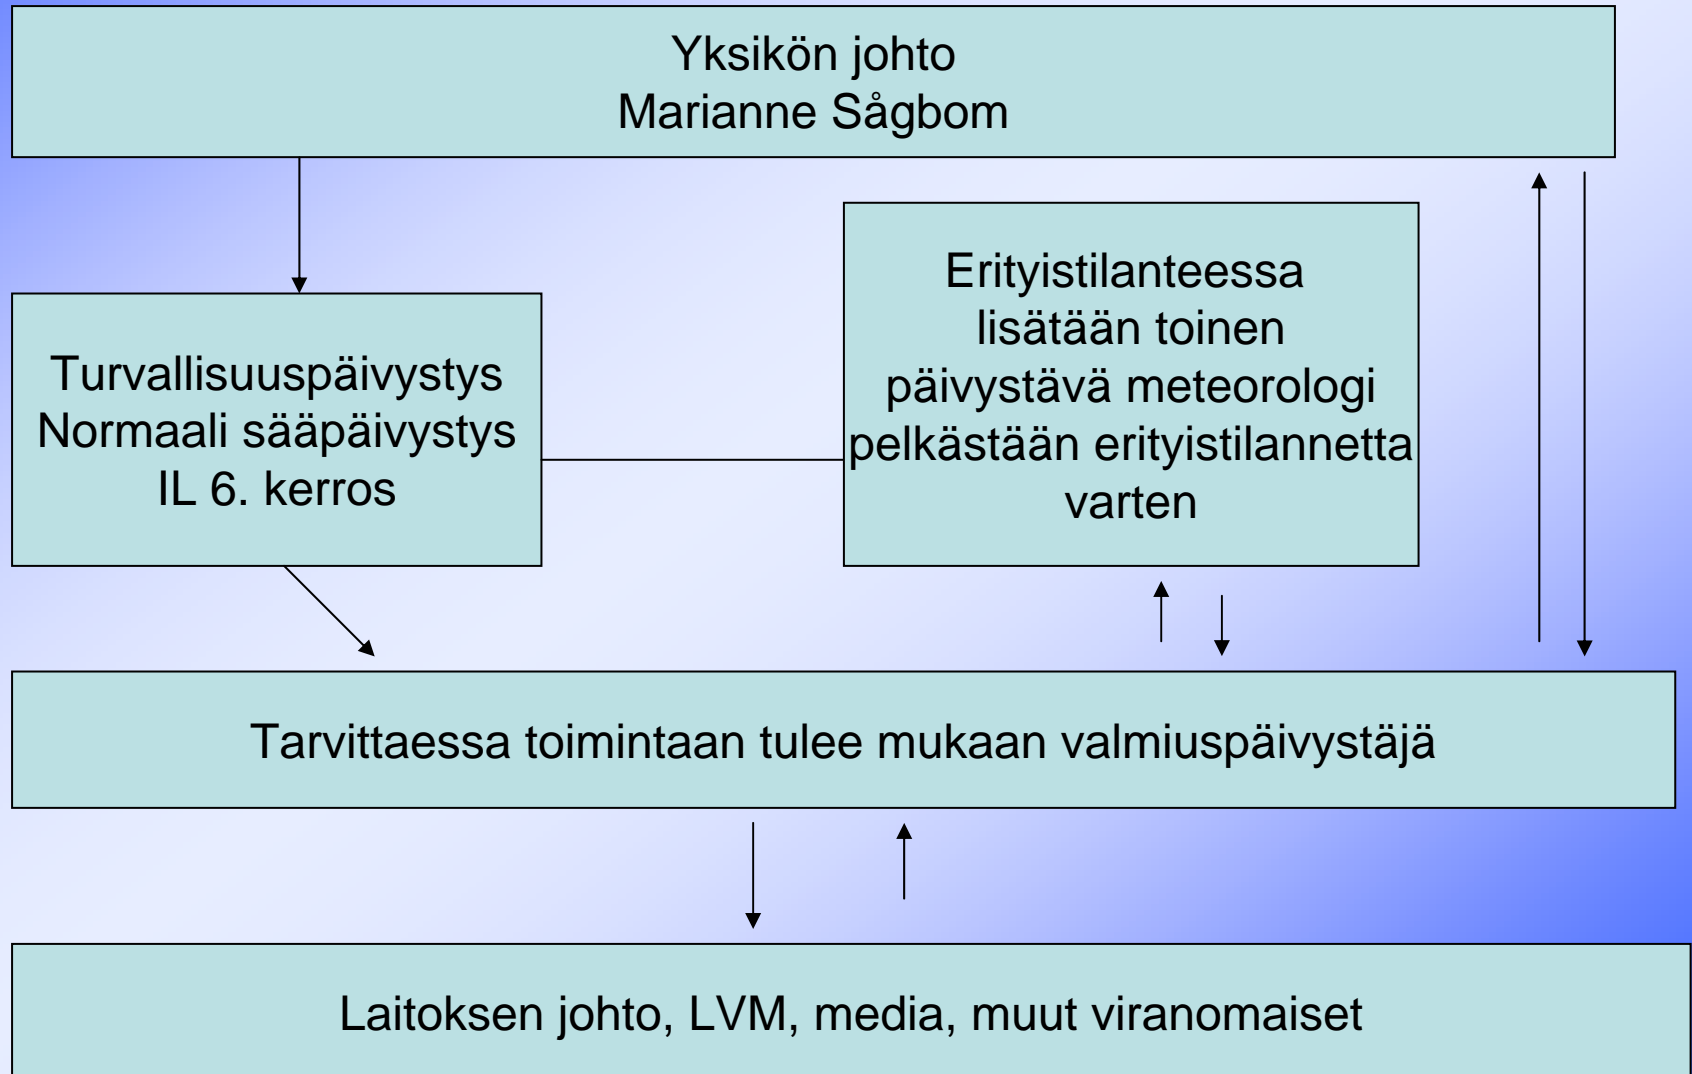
Yksikön johto
Marianne Sågbom

Turvallisuuspäivystys
Normaali sääpäivystys
IL 6. kerros

Erityistilanteessa lisätään toinen päivystävä meteorologi pelkästään erityistilannetta varten

Tarvittaessa toimintaan tulee mukaan valmiuspäivystäjä

Laitoksen johto, LVM, media, muut viranomaiset